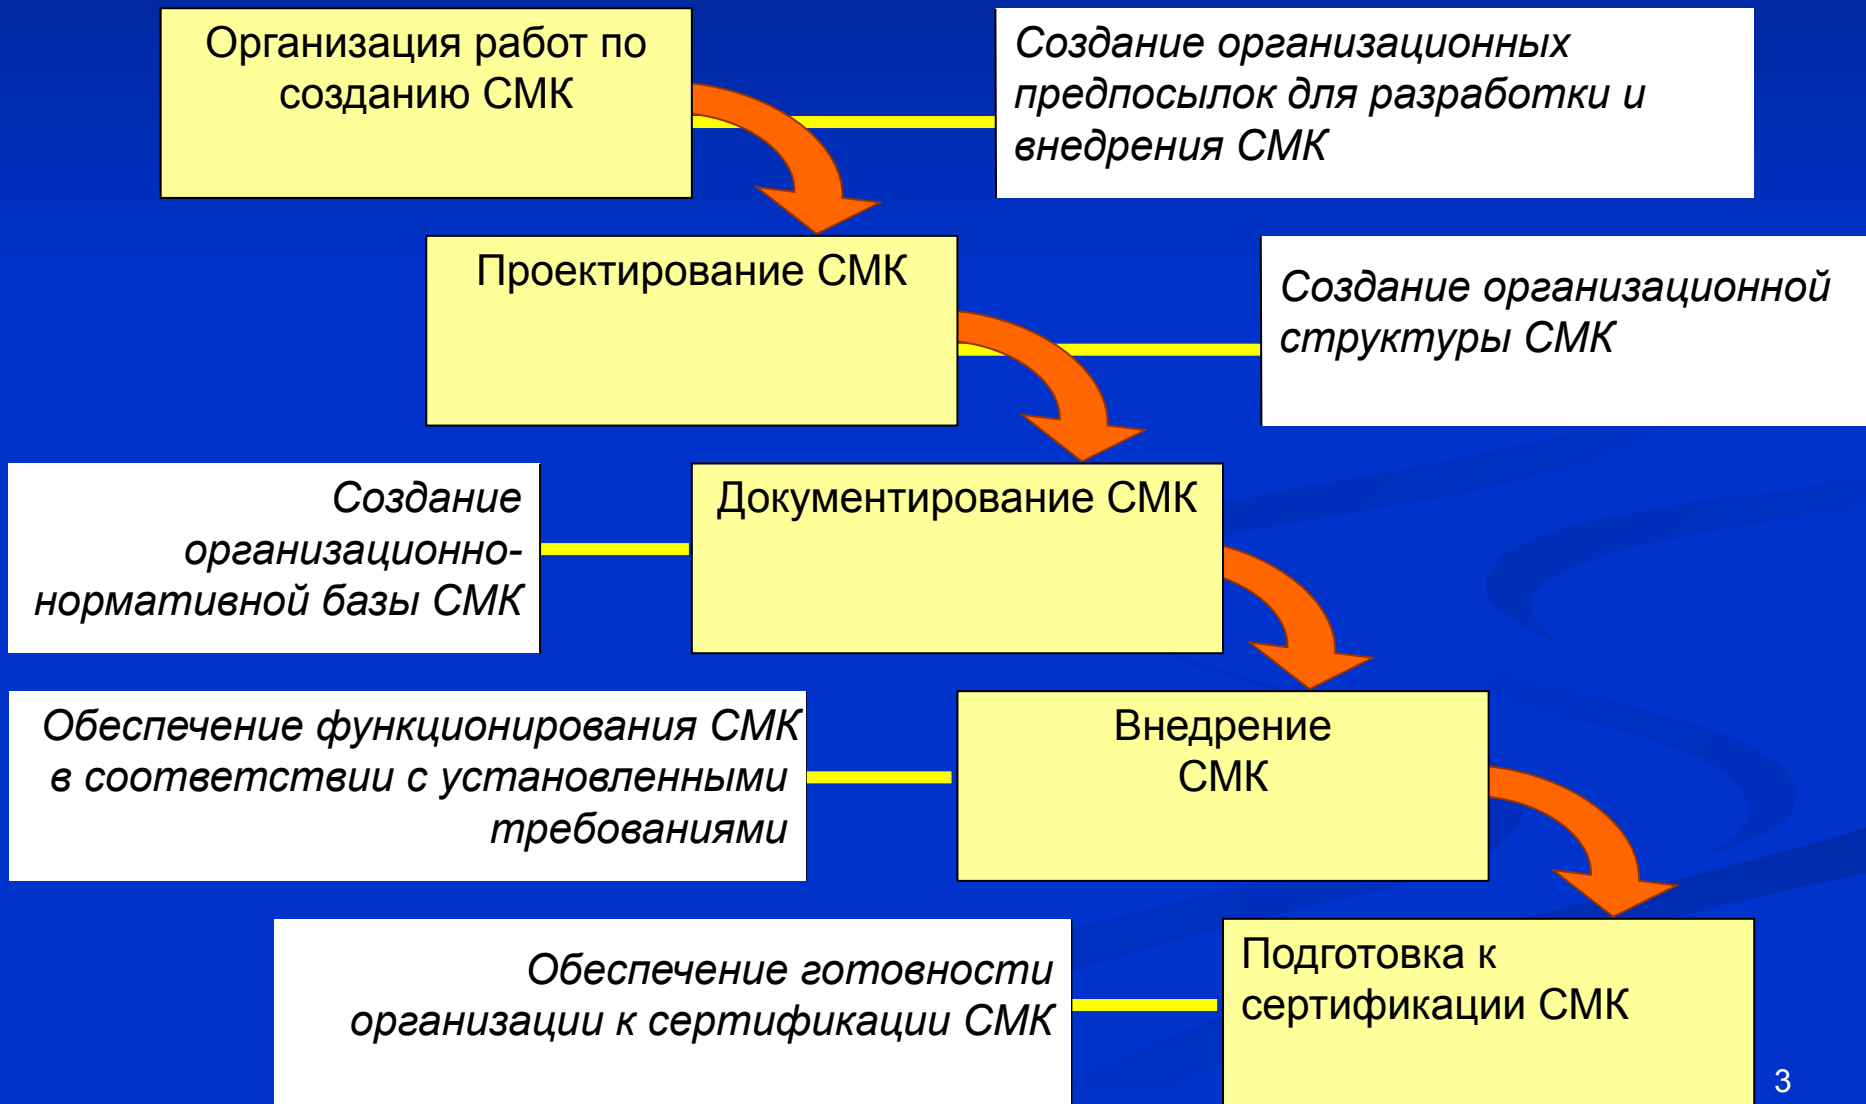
Организация работ по созданию СМК

Создание организационных предпосылок для разработки и внедрения СМК

Проектирование СМК

Создание организационной структуры СМК

Создание организационно-нормативной базы СМК

Документирование СМК

Обеспечение функционирования СМК в соответствии с установленными требованиями

Внедрение СМК

Обеспечение готовности организации к сертификации СМК

Подготовка к сертификации СМК

3